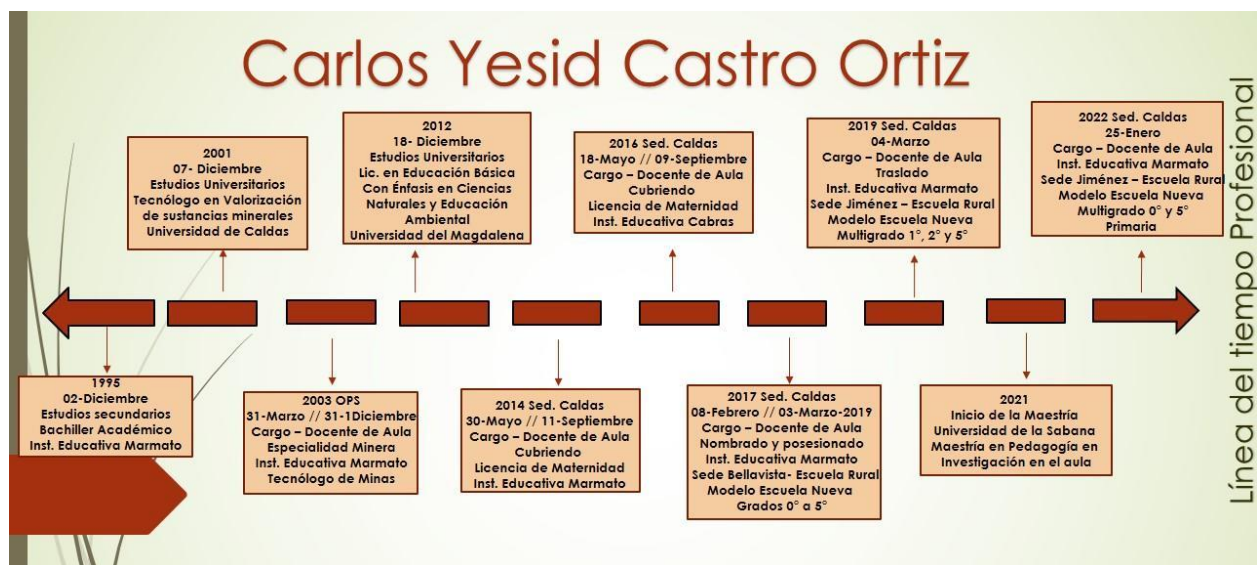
Carlos Yesid Castro Ortiz

Línea del tiempo Profesional

1995
02-Diciembre
Estudios secundarios
Bachiller Académico
Inst. Educativa Marmato

2001
07- Diciembre
Estudios Universitarios
Tecnólogo en Valorización de sustancias minerales
Universidad de Caldas

2003 OPS
31-Marzo // 31-1Diciembre
Cargo – Docente de Aula
Especialidad Minera
Inst. Educativa Marmato
Tecnólogo de Minas

2012
18- Diciembre
Estudios Universitarios
Lic. en Educación Básica Con Énfasis en Ciencias Naturales y Educación Ambiental
Universidad del Magdalena

2014 Sed. Caldas
30-Mayo // 11-Septiembre
Cargo – Docente de Aula
Cubriendo
Licencia de Maternidad
Inst. Educativa Marmato

2016 Sed. Caldas
18-Mayo // 09-Septiembre
Cargo – Docente de Aula
Cubriendo
Licencia de Maternidad
Inst. Educativa Cabras

2017 Sed. Caldas
08-Febrero // 03-Marzo-2019
Cargo – Docente de Aula
Nombrado y posesionado
Inst. Educativa Marmato
Sede Bellavista- Escuela Rural
Modelo Escuela Nueva
Grados 0° a 5°

2019 Sed. Caldas
04-Marzo
Cargo – Docente de Aula
Traslado
Inst. Educativa Marmato
Sede Jiménez – Escuela Rural
Modelo Escuela Nueva
Multigrado 1°, 2° y 5°

2021
Inicio de la Maestría
Universidad de la Sabana
Maestría en Pedagogía en Investigación en el aula

2022 Sed. Caldas
25-Enero
Cargo – Docente de Aula
Inst. Educativa Marmato
Sede Jiménez – Escuela Rural
Modelo Escuela Nueva
Multigrado 0° y 5°
Primaria